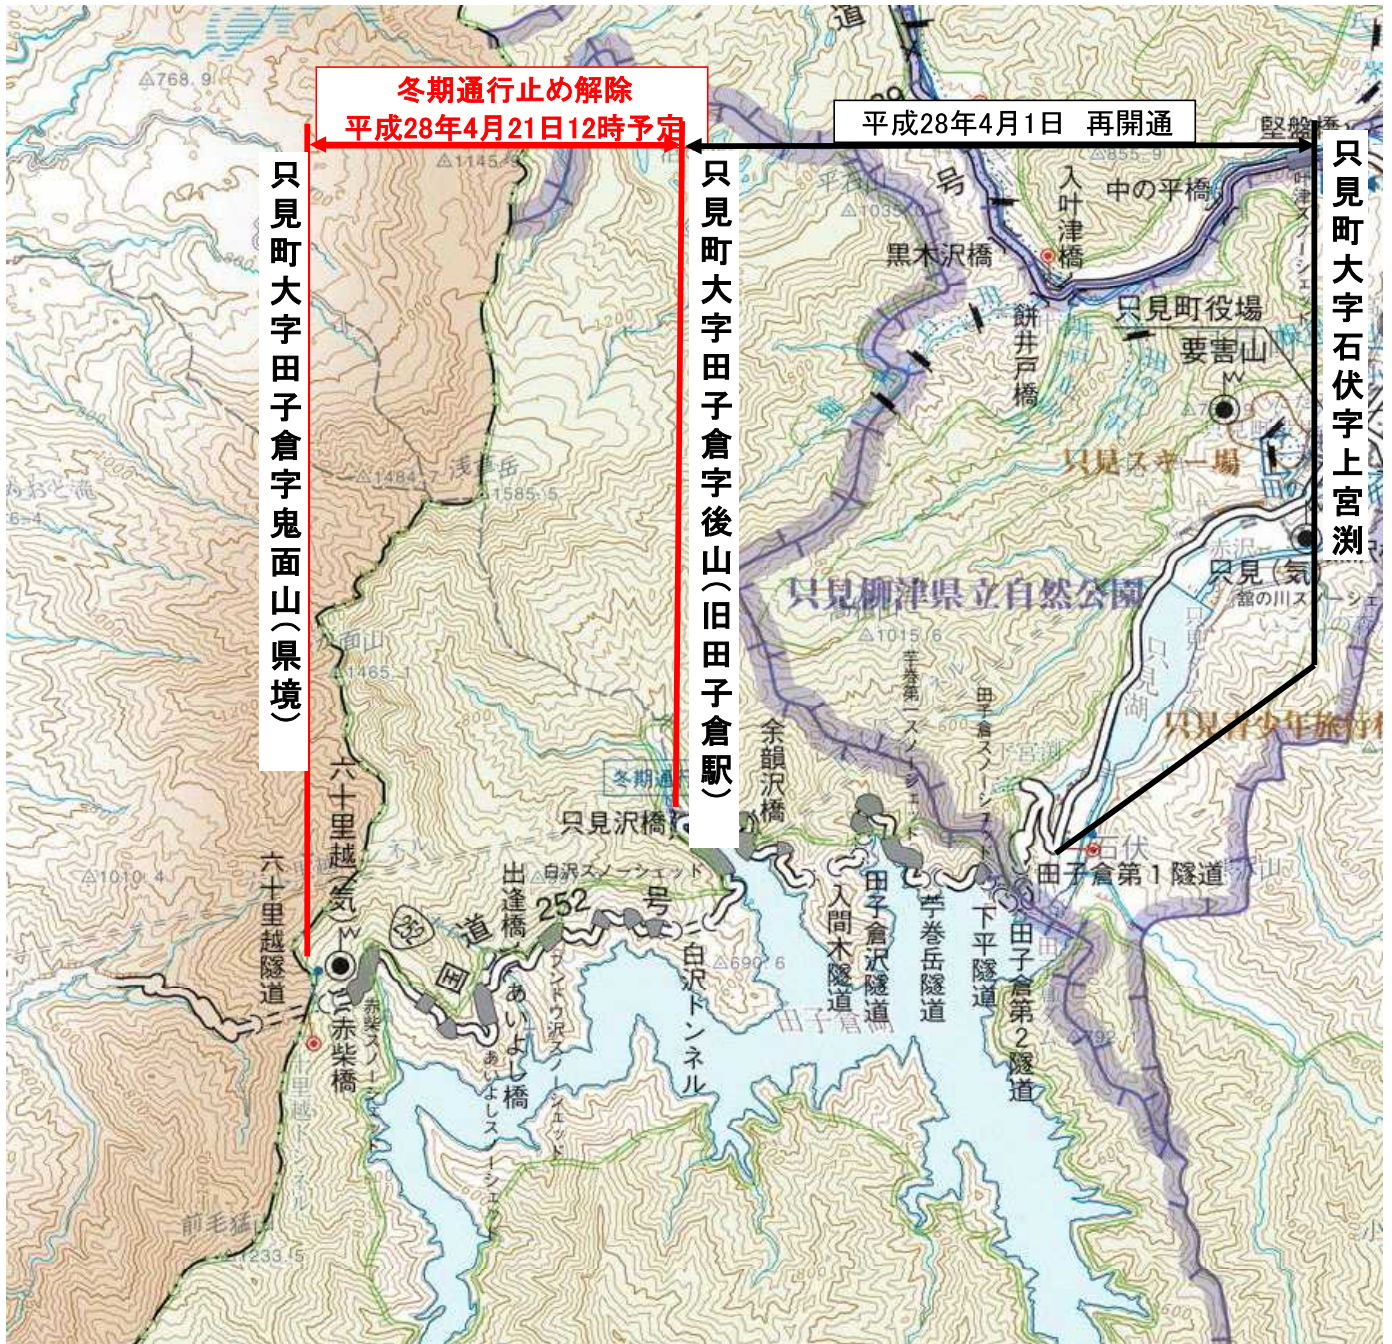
冬期通行止め解除
平成28年4月21日12時予定

平成28年4月1日　再開通

只見町大字田子倉字鬼面山（県境）

只見町大字田子倉字後山（旧田子倉駅）

只見町大字石伏字上宮渕

△768.9
△1145
△855.9
△1035
△1484
△1585.5
浅草岳
鬼面山
△1465
△1010.4
△1015.6
△690.6
△1233.6
前毛猛山

堅盤橋
中の平橋
入叶津橋
黒木沢橋
餅井戸橋
只見町役場
要害山
只見スキー場
只見柳津県立自然公園
赤沢
只見（気）
叶津川スノーシェッド
只見湖
只見青少年旅行村
石伏
田子倉第1隧道
田子倉第2隧道
下平隧道
芋巻岳隧道
田子倉沢隧道
入間木隧道
田子倉スノーシェッド
芋巻第一スノーシェッド
余韻沢橋
冬期通行
只見沢橋
白沢スノーシェッド
白沢トンネル
出逢橋
252号
国道
252
あいよし橋
あいよしスノーシェッド
アンドウ沢スノーシェッド
赤柴スノーシェッド
赤柴橋
六十里越（気）
六十里越隧道
六十里越トンネル
田子倉
平石山